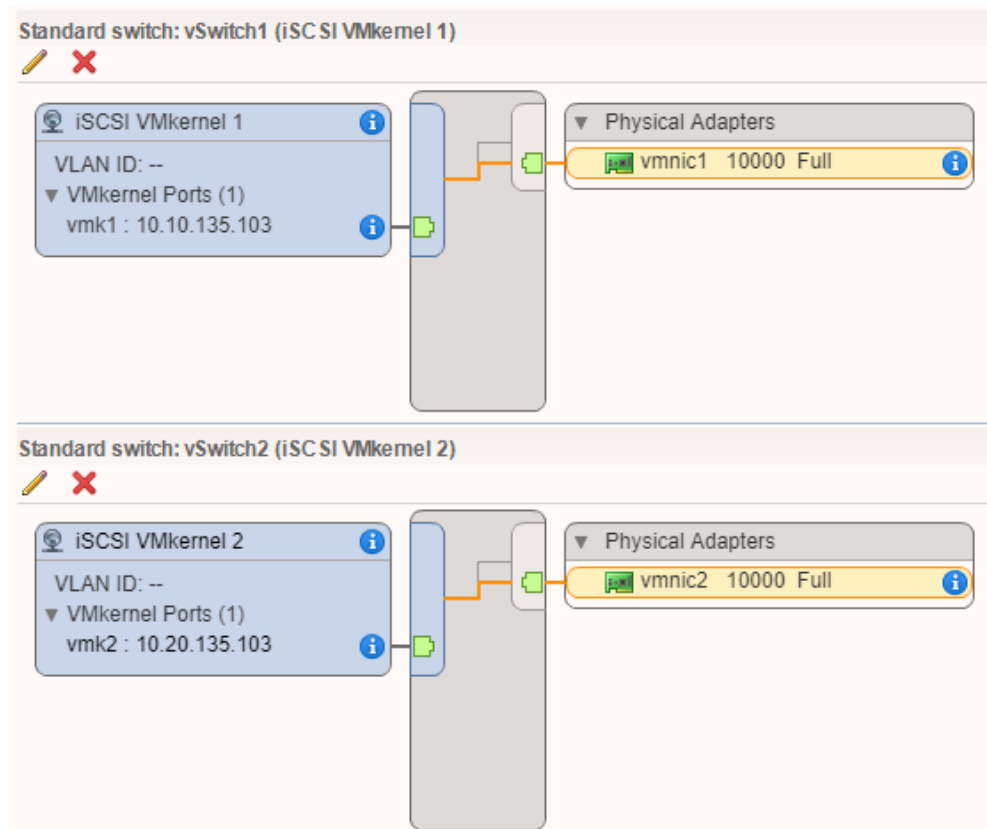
Standard switch: vSwitch1 (iSCSI VMkernel 1)

iSCSI VMkernel 1
VLAN ID: --
▼ VMkernel Ports (1)
vmk1 : 10.10.135.103

▼ Physical Adapters
vmnic1 10000 Full

Standard switch: vSwitch2 (iSCSI VMkernel 2)

iSCSI VMkernel 2
VLAN ID: --
▼ VMkernel Ports (1)
vmk2 : 10.20.135.103

▼ Physical Adapters
vmnic2 10000 Full